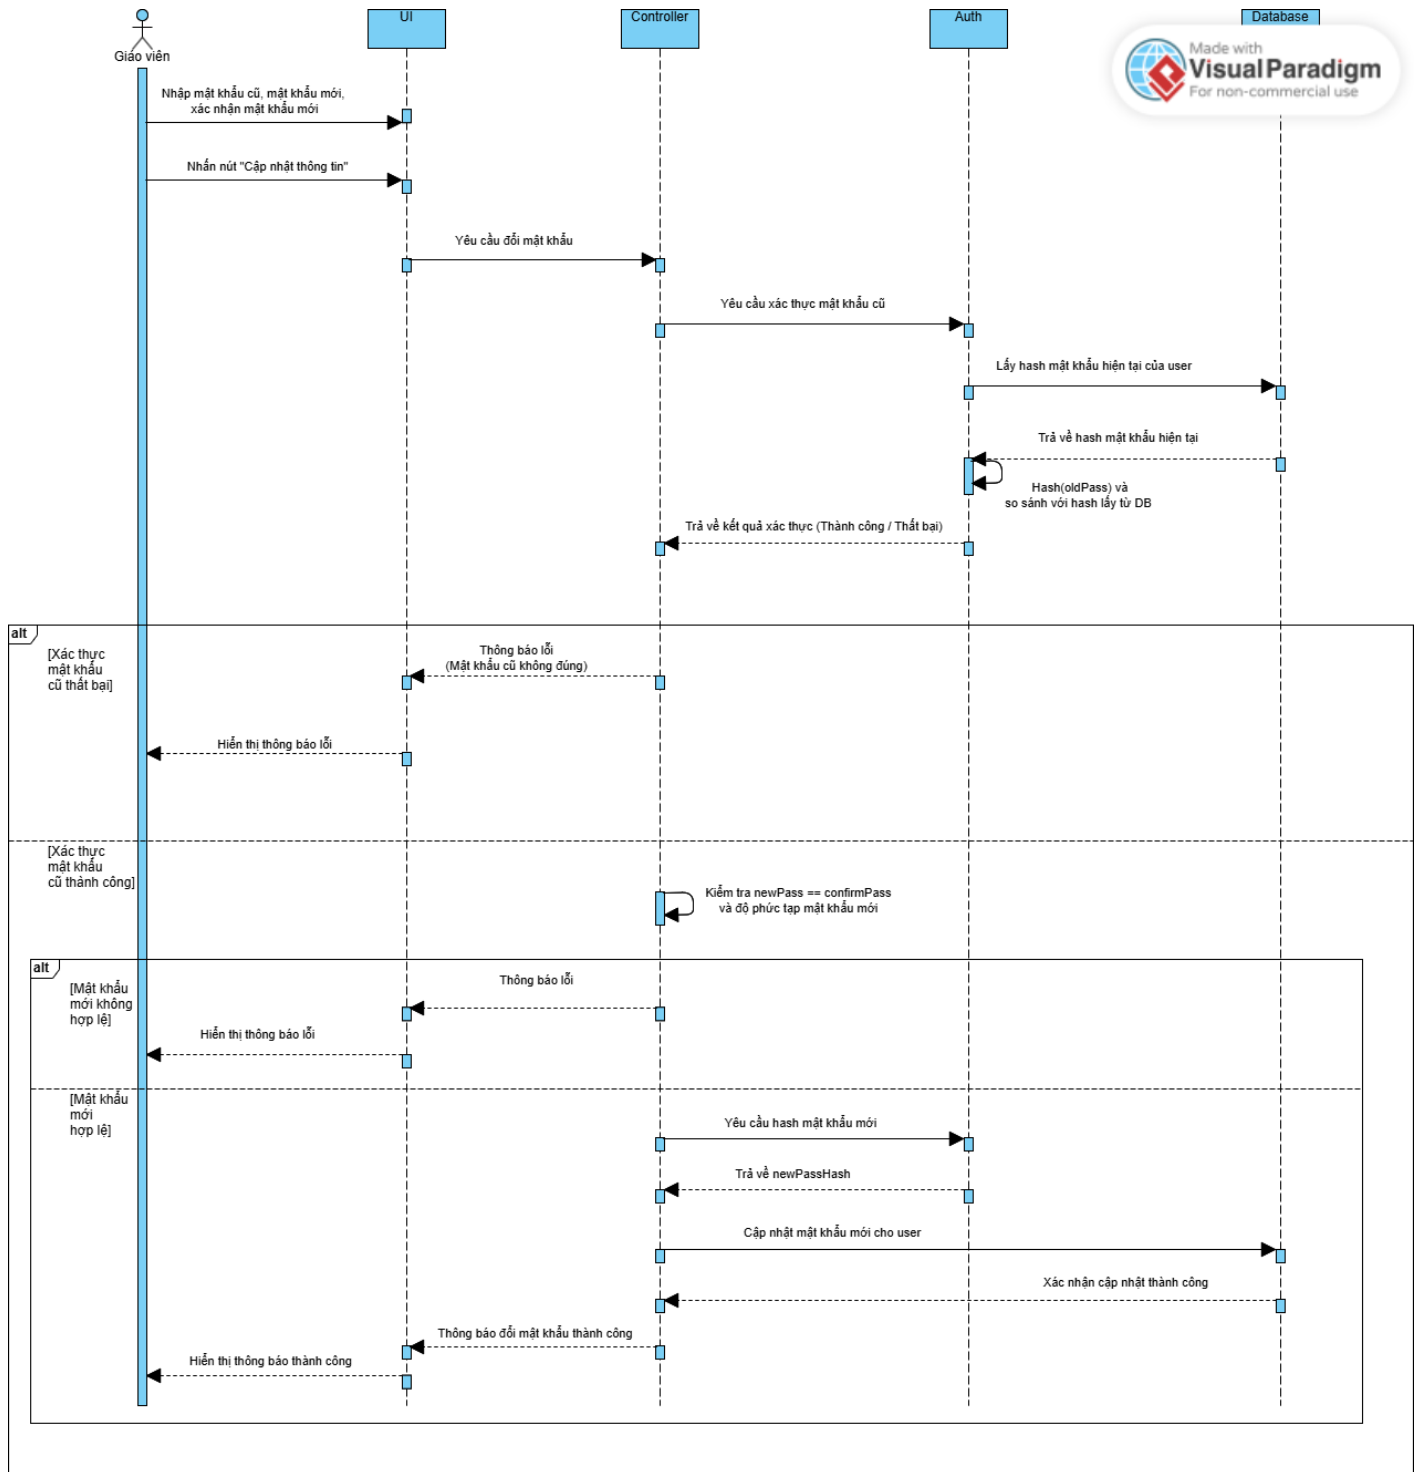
Giáo viên

UI

Controller

Auth

Database

Made with
Visual Paradigm
For non-commercial use

Nhập mật khẩu cũ, mật khẩu mới, xác nhận mật khẩu mới

Nhấn nút "Cập nhật thông tin"

Yêu cầu đổi mật khẩu

Yêu cầu xác thực mật khẩu cũ

Lấy hash mật khẩu hiện tại của user

Trả về hash mật khẩu hiện tại

Hash(oldPass) và so sánh với hash lấy từ DB

Trả về kết quả xác thực (Thành công / Thất bại)

alt

[Xác thực mật khẩu cũ thất bại]

Thông báo lỗi
(Mật khẩu cũ không đúng)

Hiển thị thông báo lỗi

[Xác thực mật khẩu cũ thành công]

Kiểm tra newPass == confirmPass và độ phức tạp mật khẩu mới

alt

[Mật khẩu mới không hợp lệ]

Thông báo lỗi

Hiển thị thông báo lỗi

[Mật khẩu mới hợp lệ]

Yêu cầu hash mật khẩu mới

Trả về newPassHash

Cập nhật mật khẩu mới cho user

Xác nhận cập nhật thành công

Thông báo đổi mật khẩu thành công

Hiển thị thông báo thành công